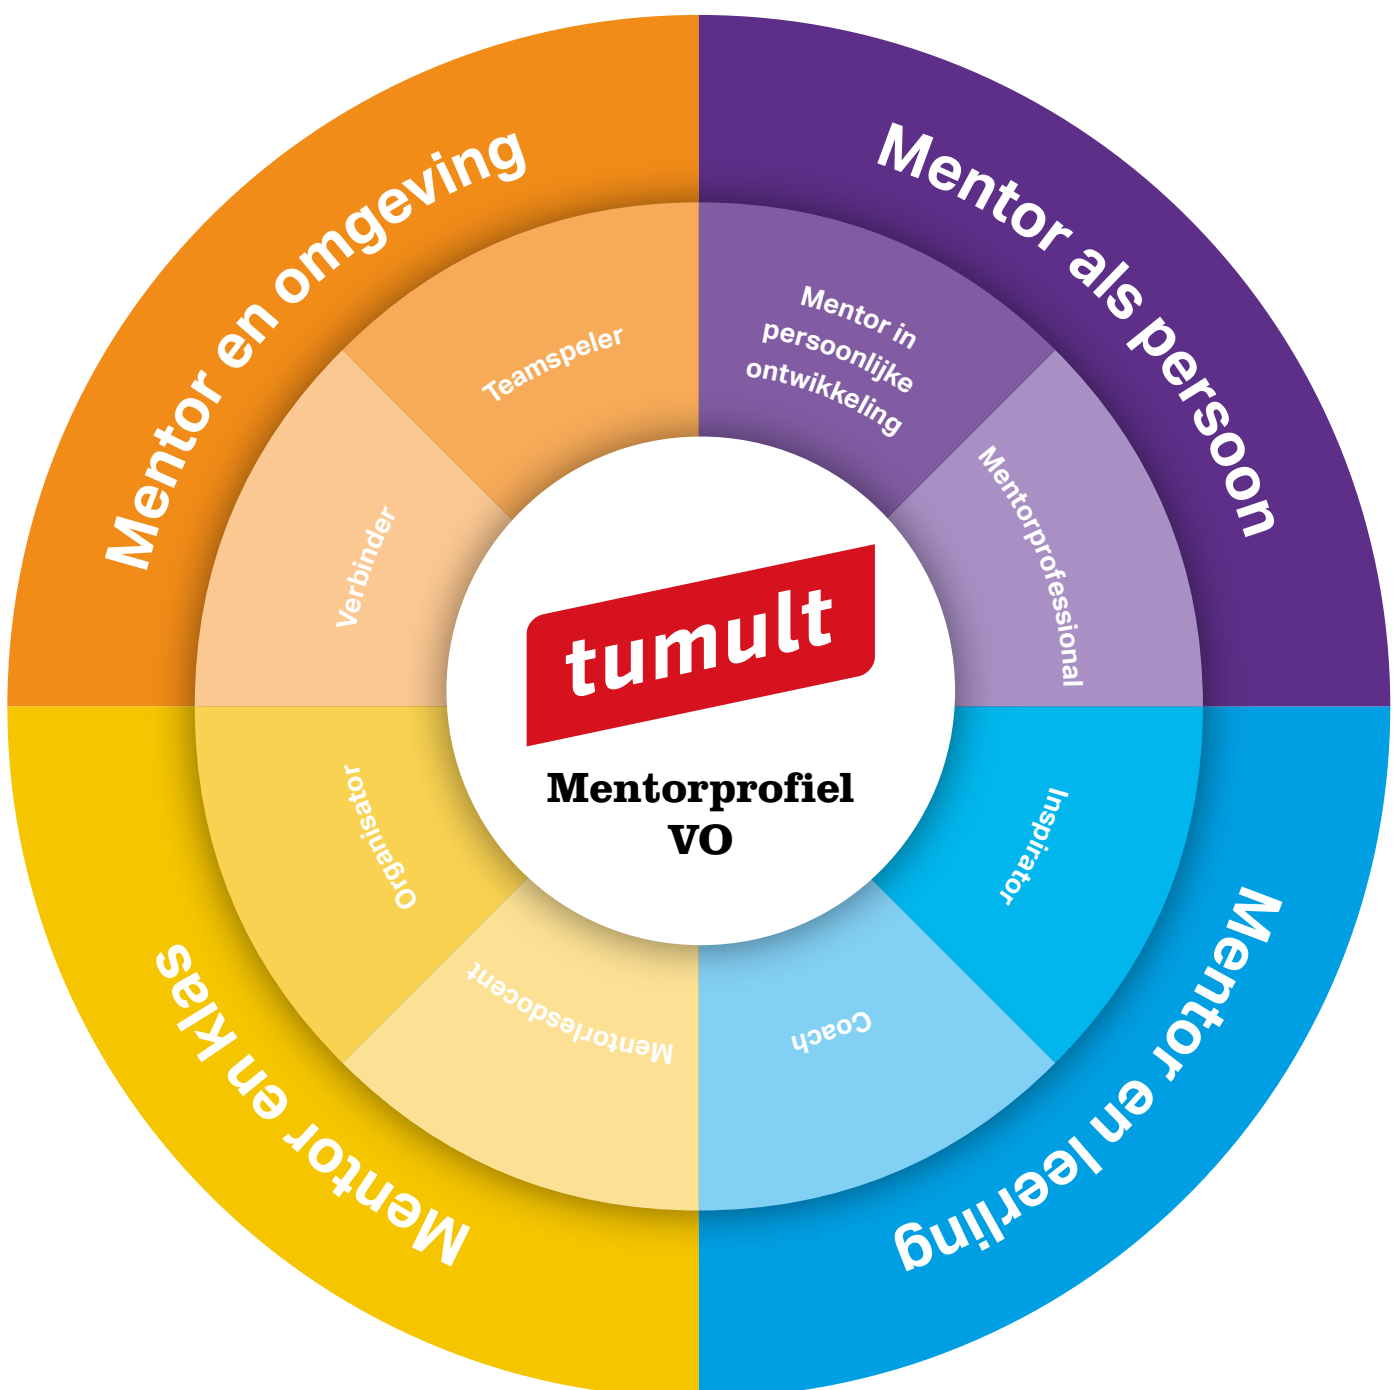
Mentor en omgeving

Teamspeler

Verbinder

Mentor als persoon

Mentor in persoonlijke ontwikkeling

Mentorprofessional

tumult

Mentorprofiel VO

Organisator

Mentorlesdocent

Mentor en klas

Inspirator

Coach

Mentor en leerling